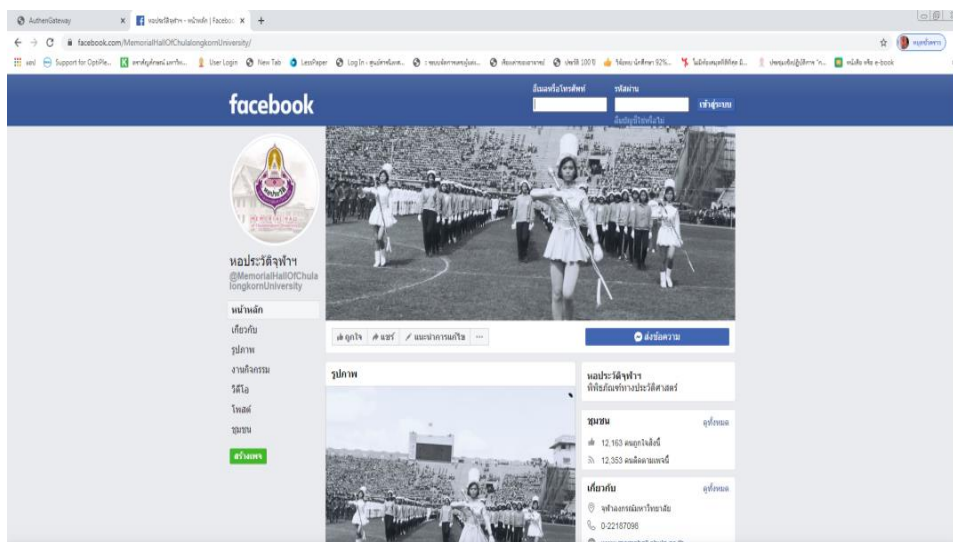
AuthenGateway
หอประวัติจุฬาฯ - หน้าหลัก | Faceboo
facebook.com/MemorialHallOfChulalongkornUniversity/
Support for OptiPe... User Login New Tab LessPaper Log In
facebook
อีเมลหรือโทรศัพท์
รหัสผ่าน
เข้าสู่ระบบ
ลืมบัญชีใช่หรือไม่
หอประวัติจุฬาฯ
@MemorialHallOfChulalongkornUniversity
หน้าหลัก
เกี่ยวกับ
รูปภาพ
งานกิจกรรม
วิดีโอ
โพสต์
ชุมชน
สร้างเพจ
ถูกใจ
แชร์
แนะนำการแก้ไข
...
ส่งข้อความ
รูปภาพ
หอประวัติจุฬาฯ
พิพิธภัณฑ์ทางประวัติศาสตร์
ชุมชน
ดูทั้งหมด
12,163 คนถูกใจสิ่งนี้
12,353 คนติดตามเพจนี้
เกี่ยวกับ
ดูทั้งหมด
จุฬาลงกรณ์มหาวิทยาลัย
0-22187098